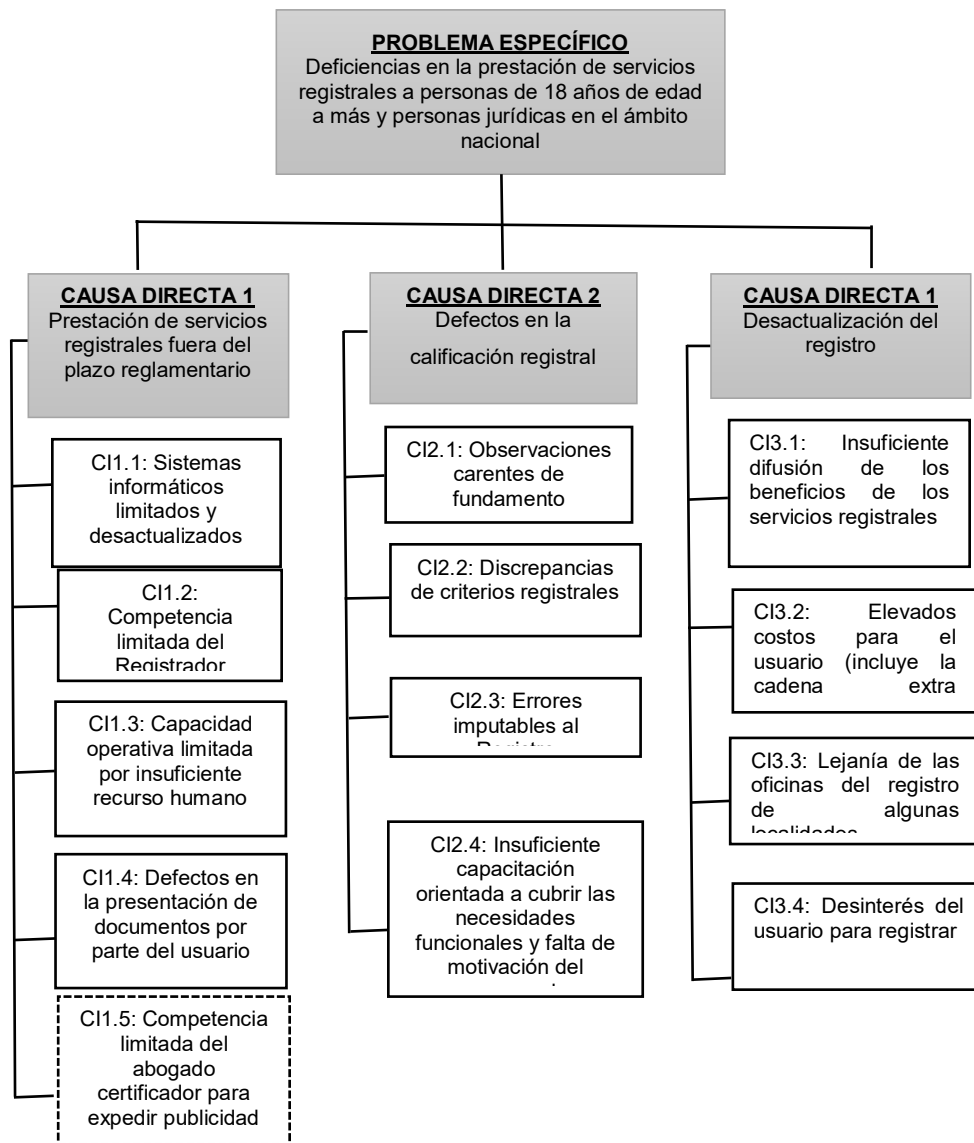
PROBLEMA ESPECÍFICO
Deficiencias en la prestación de servicios registrales a personas de 18 años de edad a más y personas jurídicas en el ámbito nacional

CAUSA DIRECTA 1
Prestación de servicios registrales fuera del plazo reglamentario

CI1.1: Sistemas informáticos limitados y desactualizados

CI1.2: Competencia limitada del Registrador

CI1.3: Capacidad operativa limitada por insuficiente recurso humano

CI1.4: Defectos en la presentación de documentos por parte del usuario

CI1.5: Competencia limitada del abogado certificador para expedir publicidad

CAUSA DIRECTA 2
Defectos en la calificación registral

CI2.1: Observaciones carentes de fundamento

CI2.2: Discrepancias de criterios registrales

CI2.3: Errores imputables al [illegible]

CI2.4: Insuficiente capacitación orientada a cubrir las necesidades funcionales y falta de motivación del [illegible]

CAUSA DIRECTA 1
Desactualización del registro

CI3.1: Insuficiente difusión de los beneficios de los servicios registrales

CI3.2: Elevados costos para el usuario (incluye la cadena extra

CI3.3: Lejanía de las oficinas del registro de algunas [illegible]

CI3.4: Desinterés del usuario para registrar